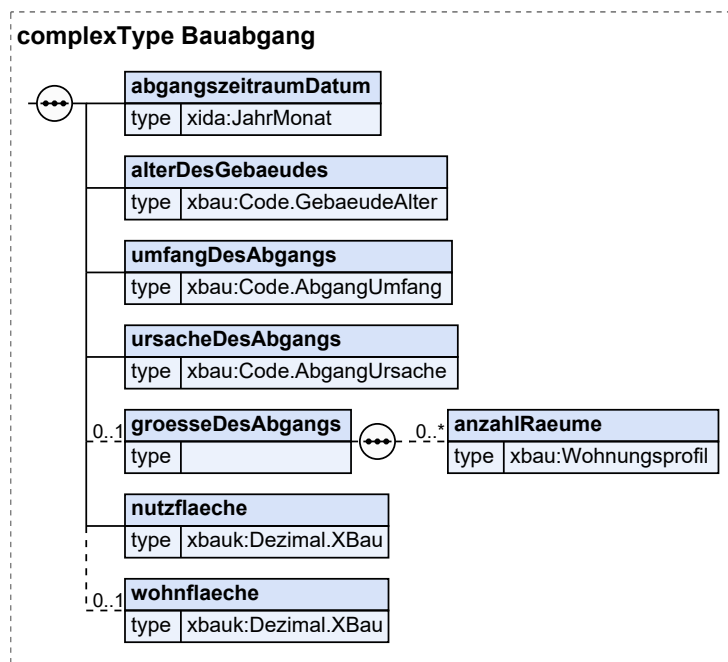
complexType Bauabgang

abgangszeitraumDatum
type xida:JahrMonat

alterDesGebaeudes
type xbau:Code.GebaeudeAlter

umfangDesAbgangs
type xbau:Code.AbgangUmfang

ursacheDesAbgangs
type xbau:Code.AbgangUrsache

0..1 groesseDesAbgangs
type

0..* anzahlRaeume
type xbau:Wohnungsprofil

nutzflaeche
type xbauk:Dezimal.XBau

0..1 wohnflaeche
type xbauk:Dezimal.XBau